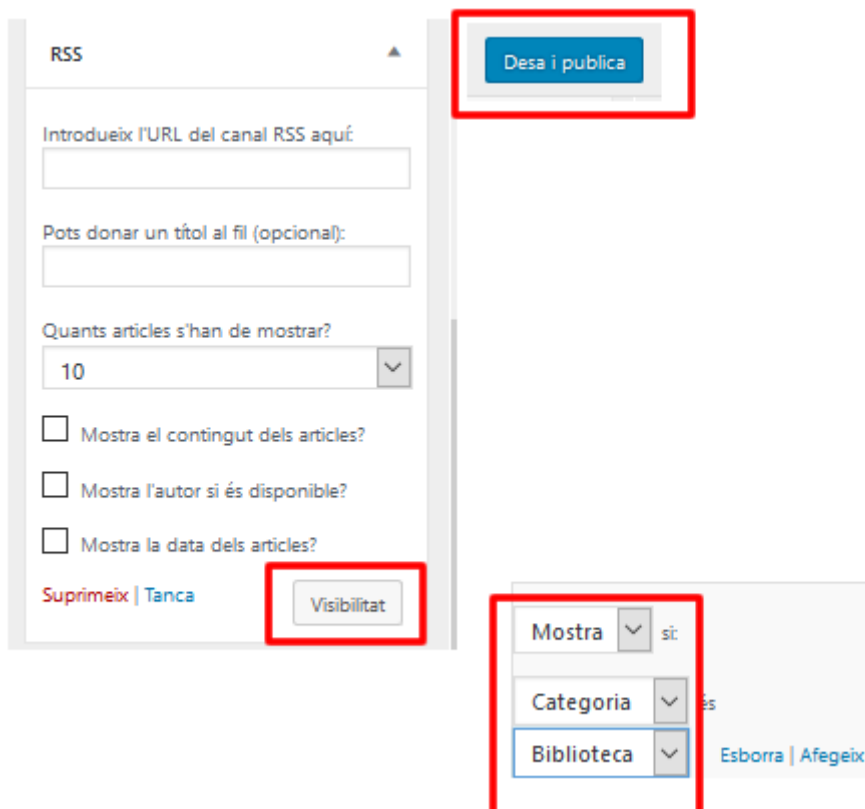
RSS

Introdueix l'URL del canal RSS aquí:

Pots donar un títol al fil (opcional):

Quants articles s'han de mostrar?

10

Mostra el contingut dels articles?

Mostra l'autor si és disponible?

Mostra la data dels articles?

Suprimeix | Tanca

Visibilitat

Desa i publica

Mostra si:

Categoria és

Biblioteca

Esborra | Afegeix